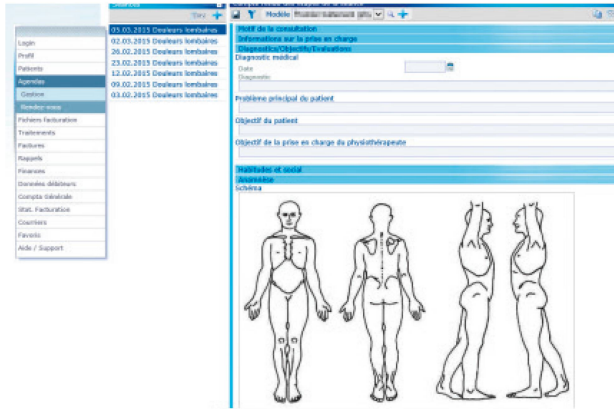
Séances
Dev
05.03.2015 Douleurs lombaires
02.03.2015 Douleurs lombaires
26.02.2015 Douleurs lombaires
23.02.2015 Douleurs lombaires
12.02.2015 Douleurs lombaires
09.02.2015 Douleurs lombaires
03.02.2015 Douleurs lombaires

Login
Profil
Patients
Agendas
Gestion
Rendez-vous
Fichiers facturation
Traitements
Factures
Rappels
Finances
Données débiteurs
Compte Générale
Stat. Facturation
Courriers
Favoris
Aide / Support

Modèle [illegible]
Motif de la consultation
Informations sur la prise en charge
Diagnostics/Objectifs/Evaluations
Diagnostic médical
Date
Diagnostic
Problème principal du patient
Objectif du patient
Objectif de la prise en charge du physiothérapeute
Habitudes et social
Anamnèse
Schéma